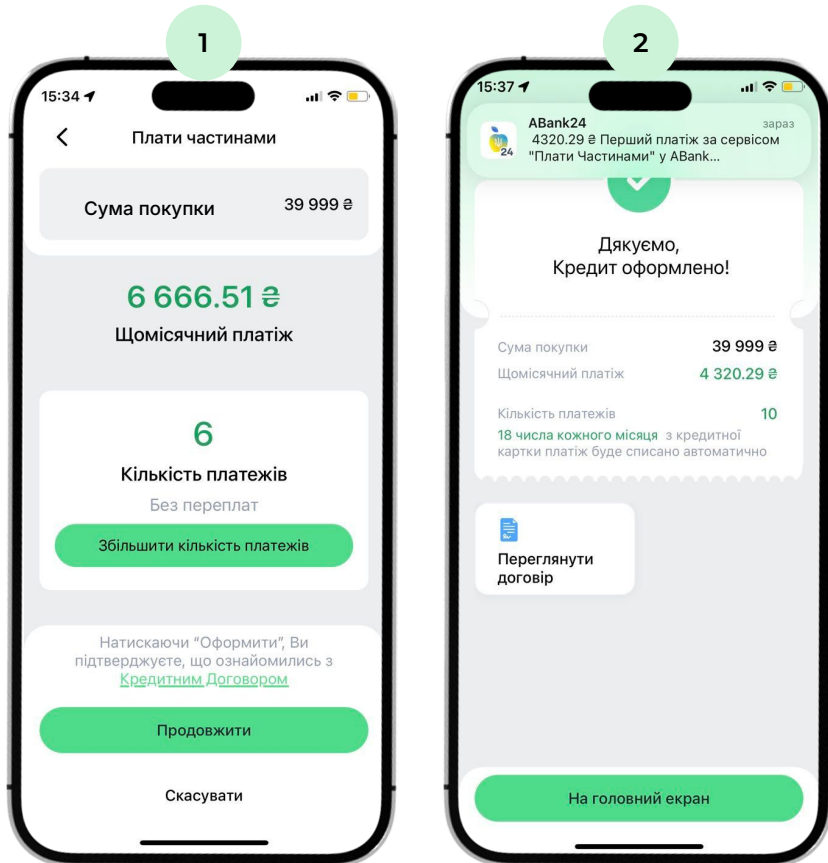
1

15:34

Плати частинами

Сума покупки 39 999 ₴

6 666.51 ₴

Щомісячний платіж

6

Кількість платежів

Без переплат

Збільшити кількість платежів

Натискаючи "Оформити", Ви підтверджуєте, що ознайомились з Кредитним Договором

Продовжити

Скасувати

2

15:37

ABank24 зараз
4320.29 ₴ Перший платіж за сервісом "Плати Частинами" у ABank...

24

Дякуємо,
Кредит оформлено!

Сума покупки 39 999 ₴

Щомісячний платіж 4 320.29 ₴

Кількість платежів 10

18 числа кожного місяця з кредитної картки платіж буде списано автоматично

Переглянути договір

На головний екран